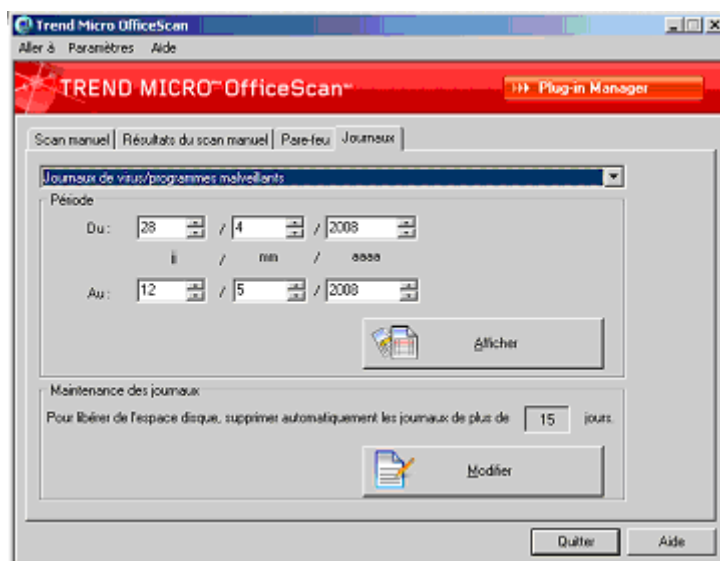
Trend Micro OfficeScan

Aller à Paramètres Aide

TREND MICRO™ OfficeScan™

Plug-in Manager

Scan manuel | Résultats du scan manuel | Pare-feu | Journaux

Journaux de virus/programmes malveillants

Période

Du : 28 / 4 / 2008

jj / mm / aaaa

Au : 12 / 5 / 2008

Afficher

Maintenance des journaux

Pour libérer de l'espace disque, supprimer automatiquement les journaux de plus de 15 jours.

Modifier

Quitter

Aide